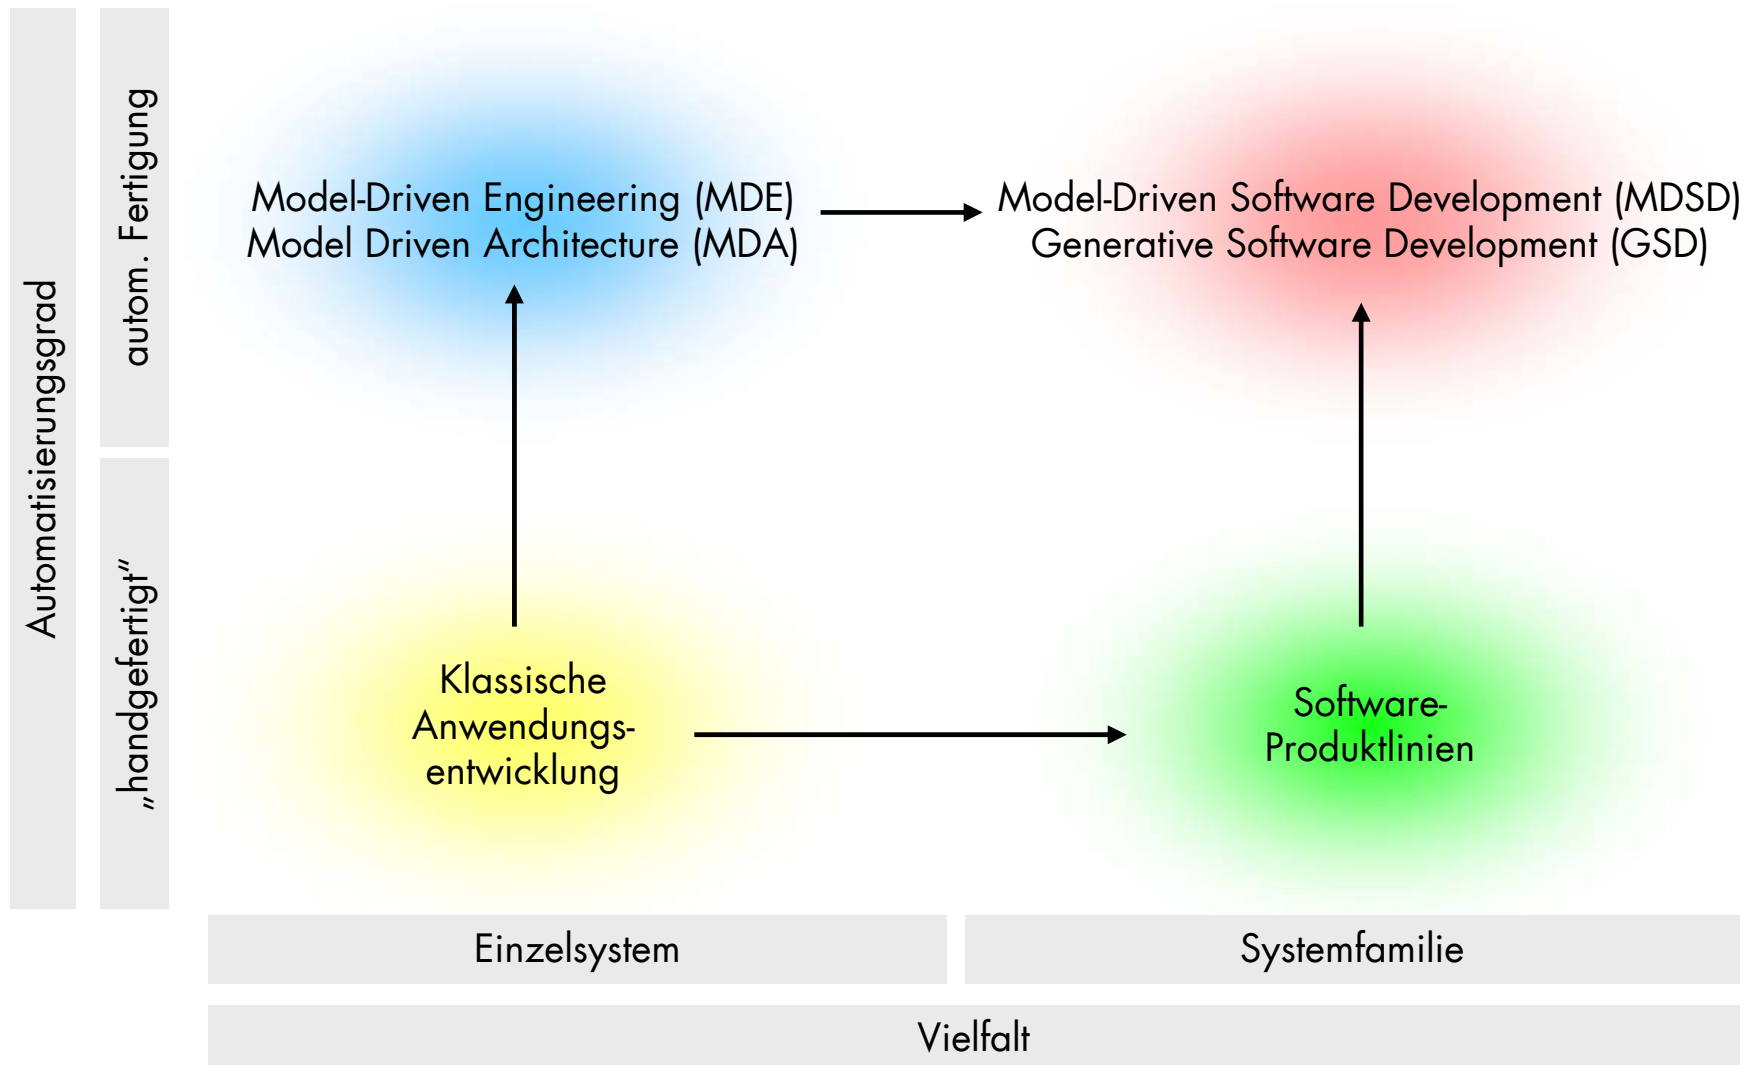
Automatisierungsgrad

autom. Fertigung

„handgefertigt“

Model-Driven Engineering (MDE)
Model Driven Architecture (MDA)

Model-Driven Software Development (MDSD)
Generative Software Development (GSD)

Klassische Anwendungsentwicklung

Software-Produktlinien

Einzelsystem

Systemfamilie

Vielfalt